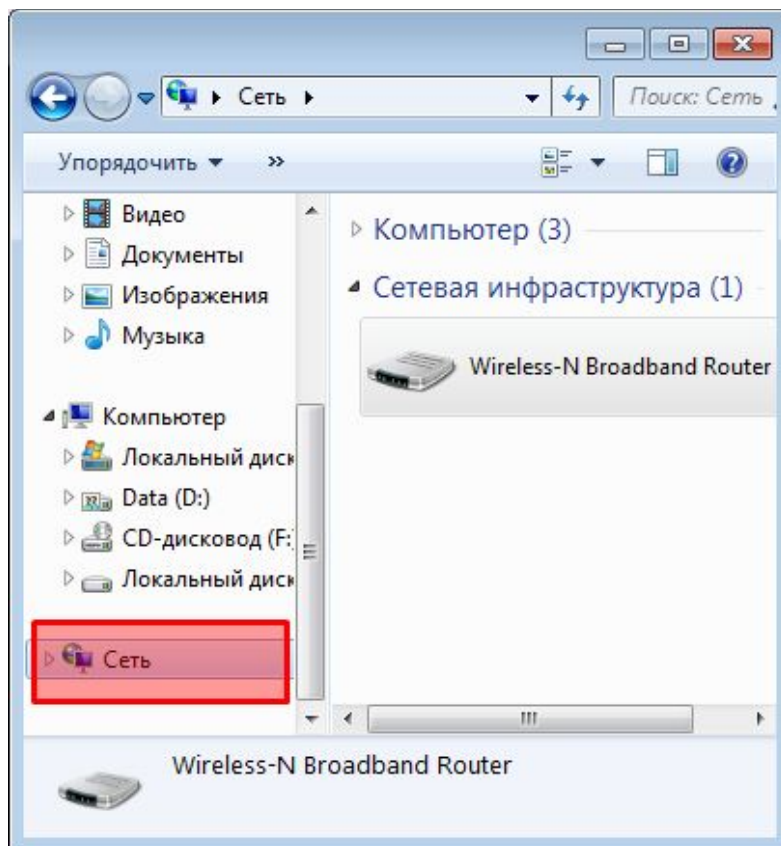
Сеть

Поиск: Сеть

Упорядочить ▾ »

Видео
Документы
Изображения
Музыка

Компьютер
Локальный диск
Data (D:)
CD-дисковод (F:
Локальный диск

Сеть

Компьютер (3)

Сетевая инфраструктура (1)

Wireless-N Broadband Router

Wireless-N Broadband Router